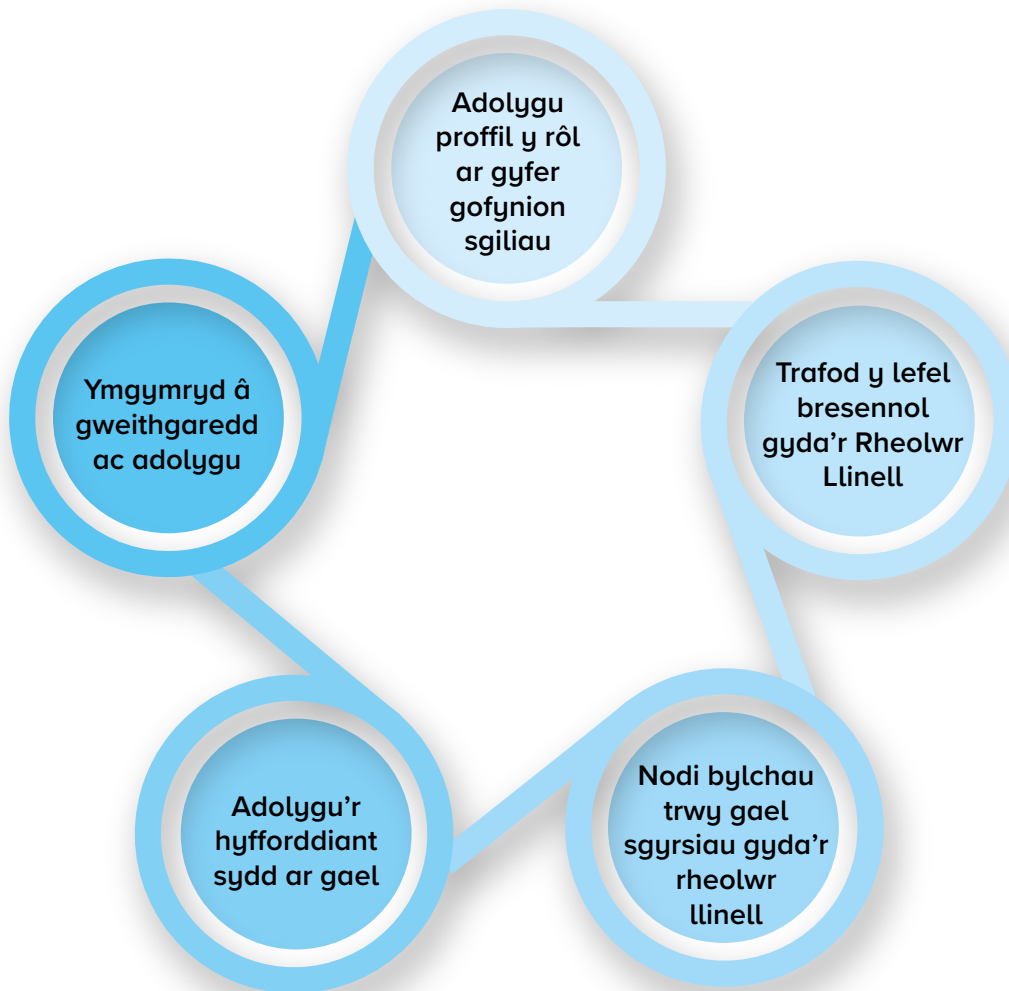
Adolygu proffil y rôl ar gyfer gofynion sgiliau

Trafod y lefel bresennol gyda'r Rheolwr Llinell

Nodi bylchau trwy gael sgyrsiau gyda'r rheolwr llinell

Adolygu'r hyfforddiant sydd ar gael

Ymgymryd â gweithgaredd ac adolygu